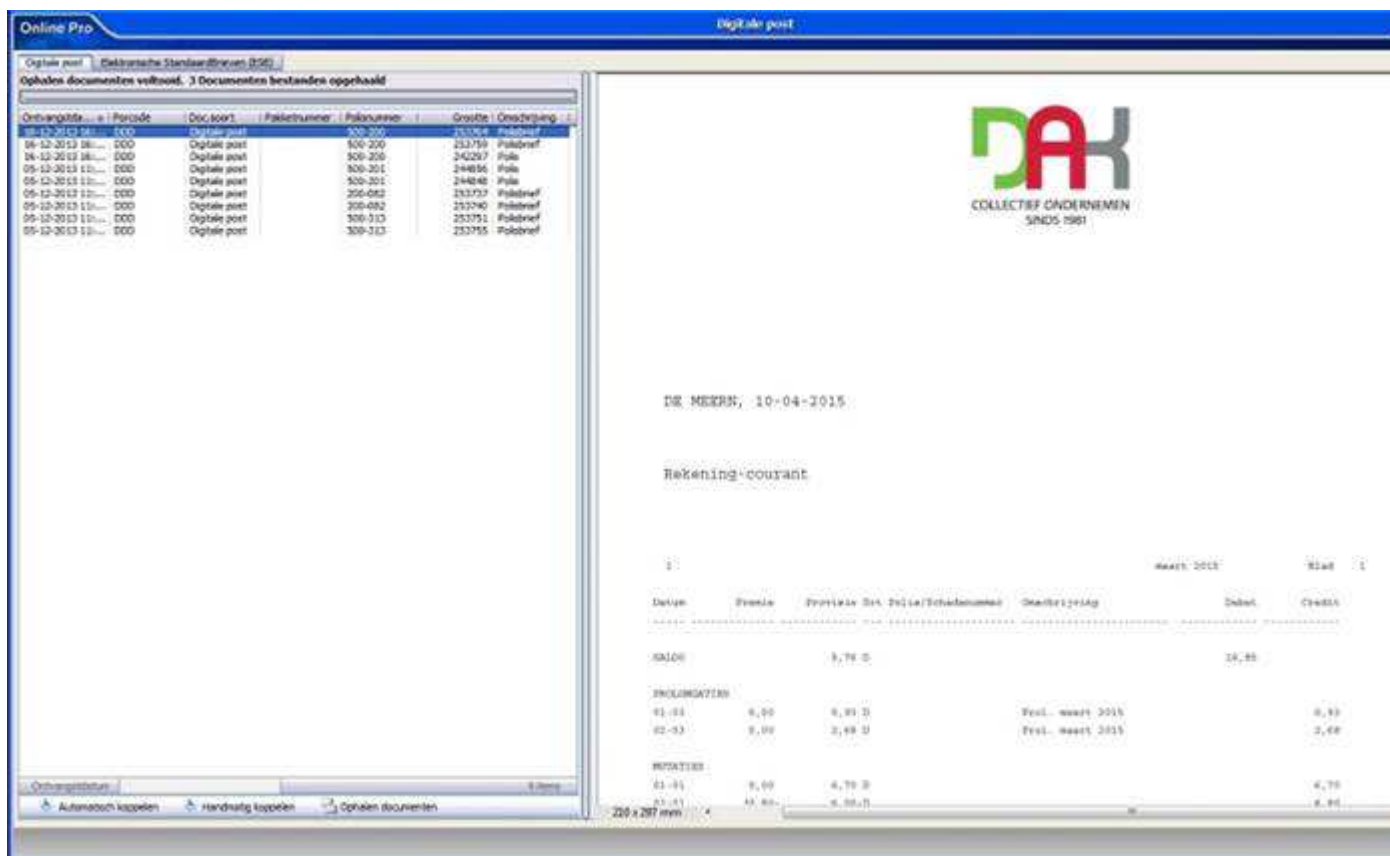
Online Pro

Digitale post

Digitale post | Elektronische Standaardbrieven (ESB)

Ophalen documenten voltooid. 3 Documenten bestanden opgehaald

| Ontvangstda... | Porcode | Doc.soort | Pakketnummer | Polisnummer | Grootte | Omschrijving |
|---|---|---|---|---|---|---|
| 16-12-2013 16:... | DDD | Digitale post | | 500-200 | 253364 | Polisbrief |
| 16-12-2013 16:... | DDD | Digitale post | | 500-200 | 253759 | Polisbrief |
| 16-12-2013 16:... | DDD | Digitale post | | 500-200 | 242297 | Polis |
| 05-12-2013 13:... | DDD | Digitale post | | 500-201 | 244856 | Polis |
| 05-12-2013 13:... | DDD | Digitale post | | 500-201 | 244848 | Polis |
| 05-12-2013 13:... | DDD | Digitale post | | 200-082 | 253737 | Polisbrief |
| 05-12-2013 13:... | DDD | Digitale post | | 200-082 | 253740 | Polisbrief |
| 05-12-2013 13:... | DDD | Digitale post | | 300-313 | 253751 | Polisbrief |
| 05-12-2013 13:... | DDD | Digitale post | | 300-313 | 253755 | Polisbrief |

Ontvangstdatum
9 items

Automatisch koppelen | Handmatig koppelen | Ophalen documenten

COLLECTIEF ONDERNEMEN
SINDS 1981

DE MEERN, 10-04-2015

Rekening-courant

1 maart 2015 Blad 1

| Datum | Premie | Provisie Dit | Polis/Schadenummer | Omschrijving | Debet | Credit |
|---|---|---|---|---|---|---|
| SALDO | | 9,76 D | | | 18,95 | |
| PROLONGATIES | | | | | | |
| 01-03 | 0,00 | 0,93 D | | Prol. maart 2015 | | 0,93 |
| 02-03 | 0,00 | 2,68 D | | Prol. maart 2015 | | 2,68 |
| MUTATIES | | | | | | |
| 01-01 | 0,00 | 4,70 D | | | | 4,70 |
| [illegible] | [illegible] | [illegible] | | | | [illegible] |

210 x 297 mm